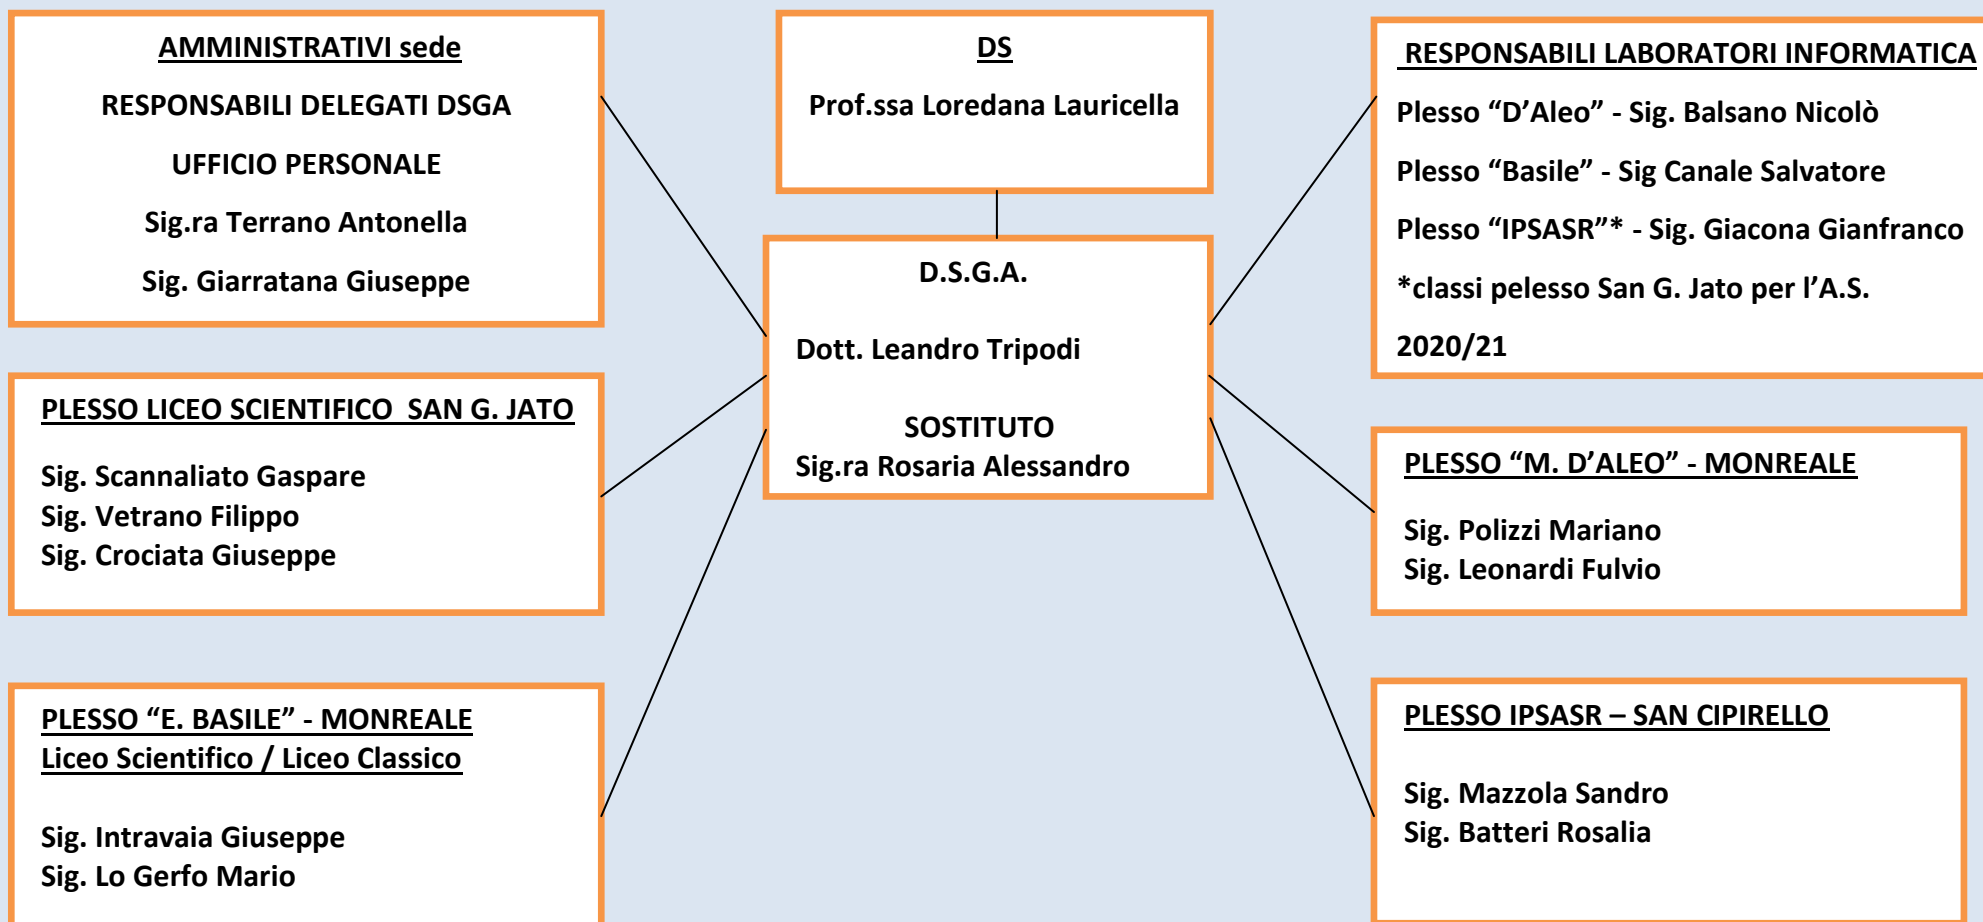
AMMINISTRATIVI sede

RESPONSABILI DELEGATI DSGA

UFFICIO PERSONALE

Sig.ra Terrano Antonella

Sig. Giarratana Giuseppe

DS

Prof.ssa Loredana Lauricella

RESPONSABILI LABORATORI INFORMATICA

Plesso “D’Aleo” - Sig. Balsano Nicolò

Plesso “Basile” - Sig Canale Salvatore

Plesso “IPSASR”* - Sig. Giacona Gianfranco

*classi pelesso San G. Jato per l’A.S. 2020/21

D.S.G.A.

Dott. Leandro Tripodi

SOSTITUTO
Sig.ra Rosaria Alessandro

PLESSO LICEO SCIENTIFICO SAN G. JATO

Sig. Scannaliato Gaspare
Sig. Vetrano Filippo
Sig. Crociata Giuseppe

PLESSO “M. D’ALEO” - MONREALE

Sig. Polizzi Mariano
Sig. Leonardi Fulvio

PLESSO “E. BASILE” - MONREALE
Liceo Scientifico / Liceo Classico

Sig. Intravaia Giuseppe
Sig. Lo Gerfo Mario

PLESSO IPSASR – SAN CIPIRELLO

Sig. Mazzola Sandro
Sig. Batteri Rosalia